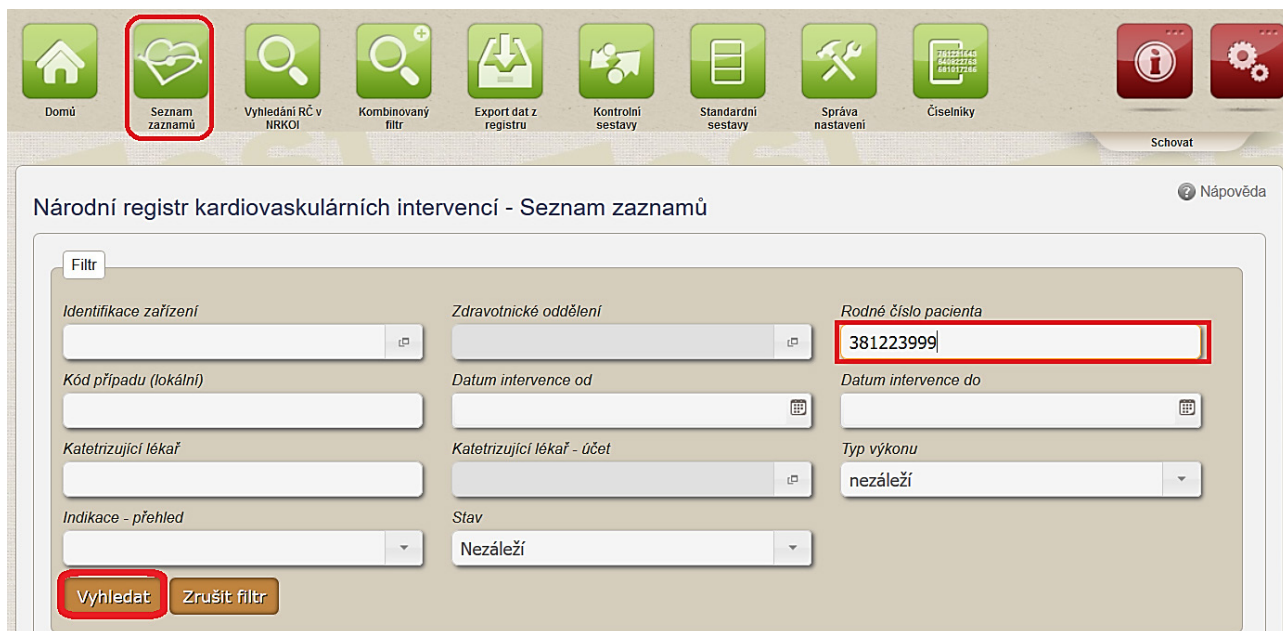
Domů

Seznam zaznamů

Vyhledání RČ v NRKOI

Kombinovaný filtr

Export dat z registru

Kontrolní sestavy

Standardní sestavy

Správa nastavení

Číselníky

Schovat

Nápověda

Národní registr kardiovaskulárních intervencí - Seznam zaznamů

Filtr

Identifikace zařízení

Zdravotnické oddělení

Rodné číslo pacienta

381223999

Kód případu (lokální)

Datum intervence od

Datum intervence do

Katetrizující lékař

Katetrizující lékař - účet

Typ výkonu

nezáleží

Indikace - přehled

Stav

Nezáleží

Vyhledat

Zrušit filtr